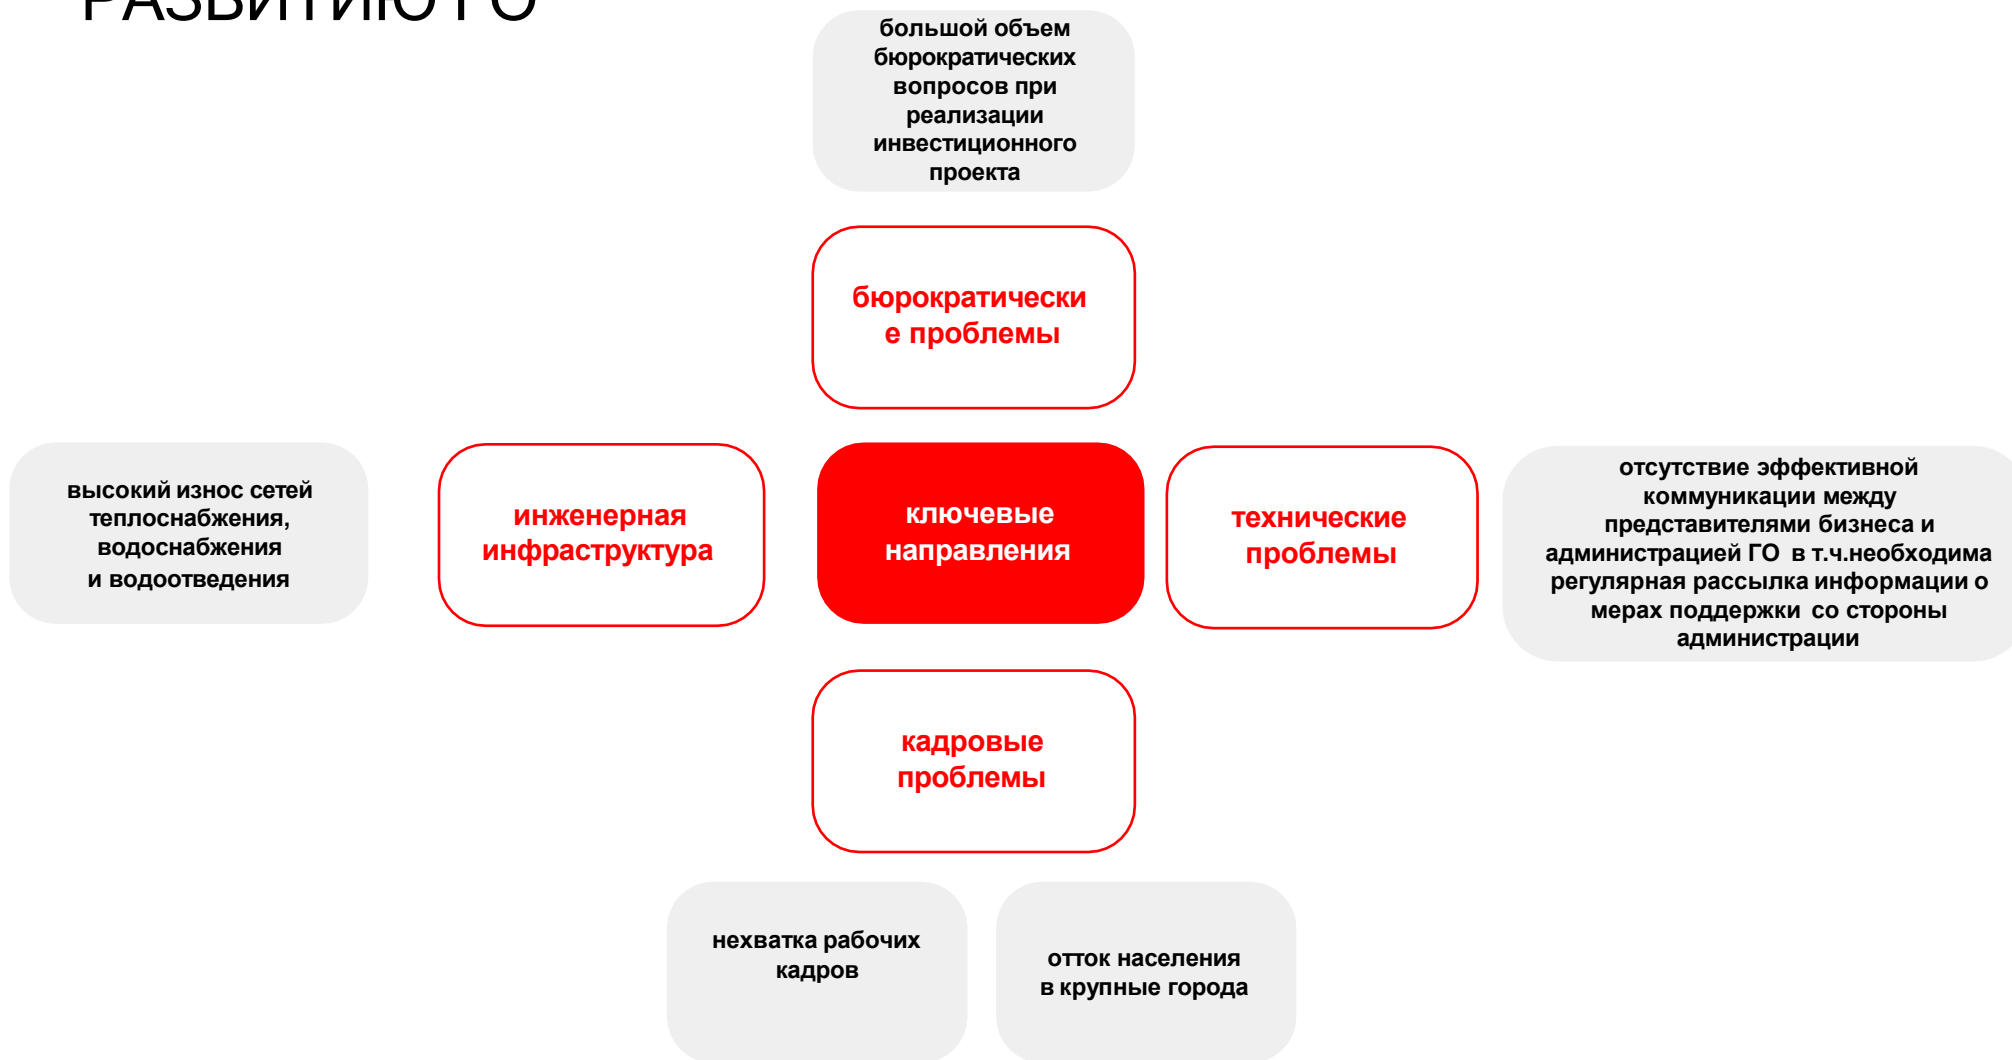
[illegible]

большой объем бюрократических вопросов при реализации инвестиционного проекта

бюрократически е проблемы

высокий износ сетей теплоснабжения, водоснабжения и водоотведения

инженерная инфраструктура

ключевые направления

технические проблемы

отсутствие эффективной коммуникации между представителями бизнеса и администрацией ГО в т.ч.необходима регулярная рассылка информации о мерах поддержки со стороны администрации

кадровые проблемы

нехватка рабочих кадров

отток населения в крупные города